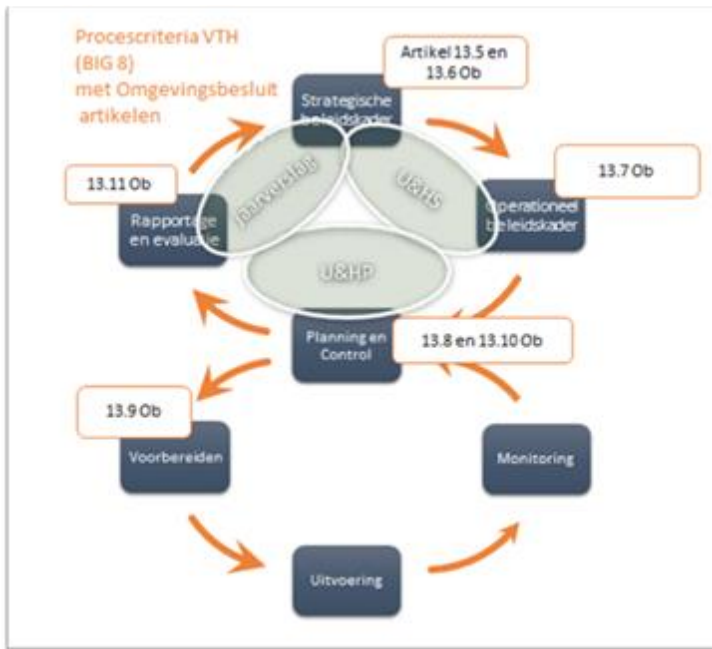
Procescriteria VTH (BIG 8) met Omgevingsbesluit artikelen

Artikel 13.5 en 13.6 Ob

Strategische beleidskader

13.11 Ob

Jaarverslag

U&HS

13.7 Ob

Operationeel beleidskader

Rapportage en evaluatie

U&HP

Planning en Control

13.8 en 13.10 Ob

13.9 Ob

Voorbereiden

Monitoring

Uitvoering